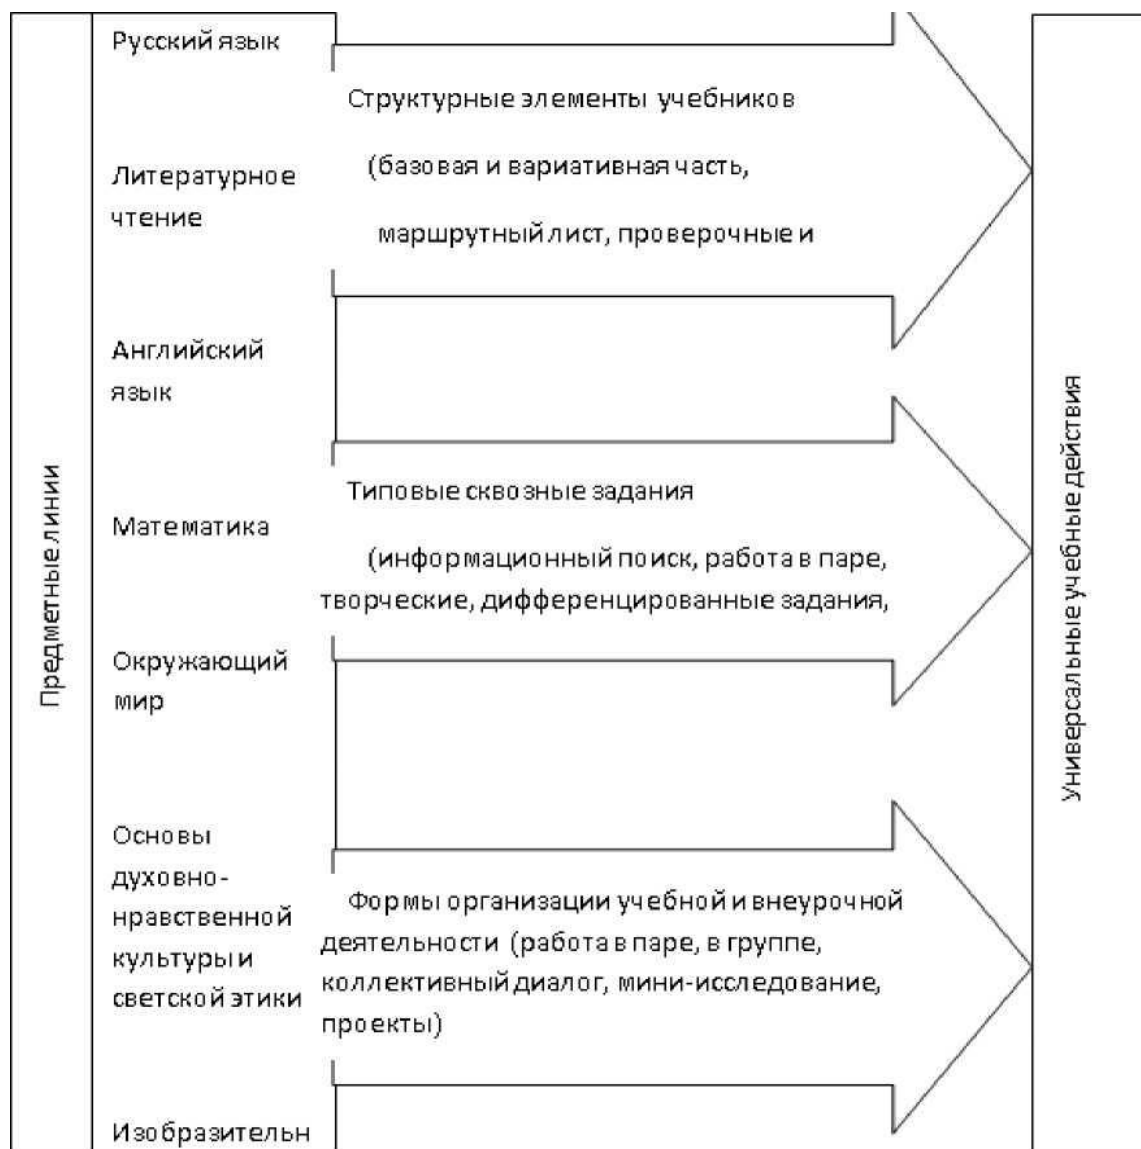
Предметные линии

Русский язык

Литературное чтение

Английский язык

Математика

Окружающий мир

Основы духовно-нравственной культуры и светской этики

Изобразительн

Структурные элементы учебников (базовая и вариативная часть, маршрутный лист, проверочные и

Типовые сквозные задания (информационный поиск, работа в паре, творческие, дифференцированные задания,

Формы организации учебной и внеурочной деятельности (работа в паре, в группе, коллективный диалог, мини-исследование, проекты)

Универсальные учебные действия